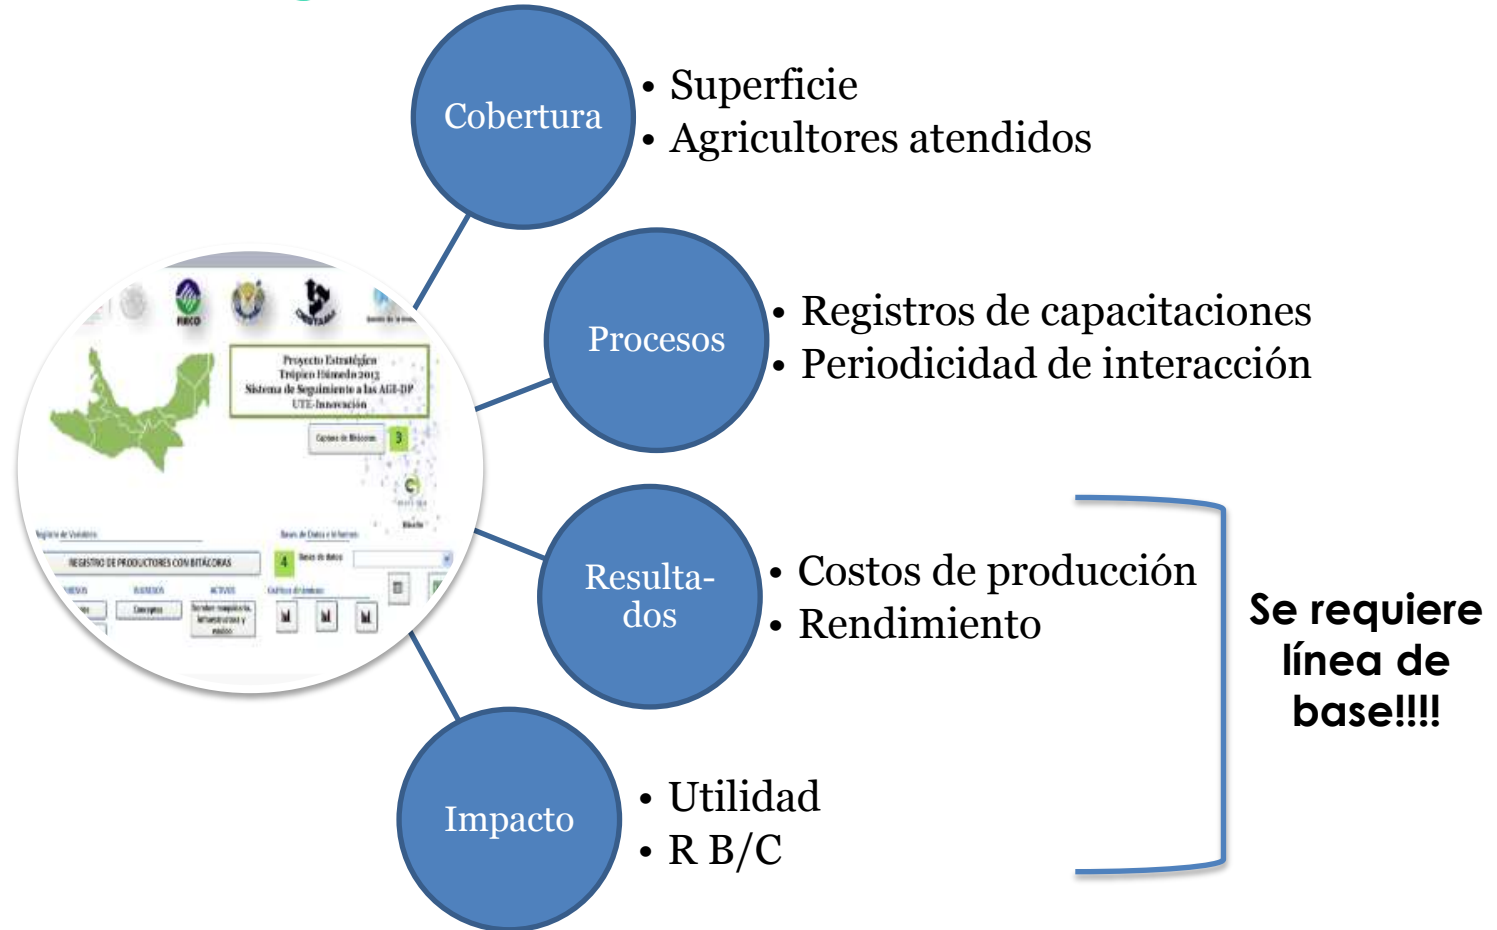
Cobertura

• Superficie
• Agricultores atendidos

Procesos

• Registros de capacitaciones
• Periodicidad de interacción

Resultados

• Costos de producción
• Rendimiento

Impacto

• Utilidad
• R B/C

Se requiere línea de base!!!!

Proyecto Estratégico Trópico Húmedo 2013 Sistema de Seguimiento a las AGI-DP UTE-Innovación

FIRCO

Captura de Bitácoras

3

REGISTRO DE PRODUCTORES CON BITÁCORAS

4

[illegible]